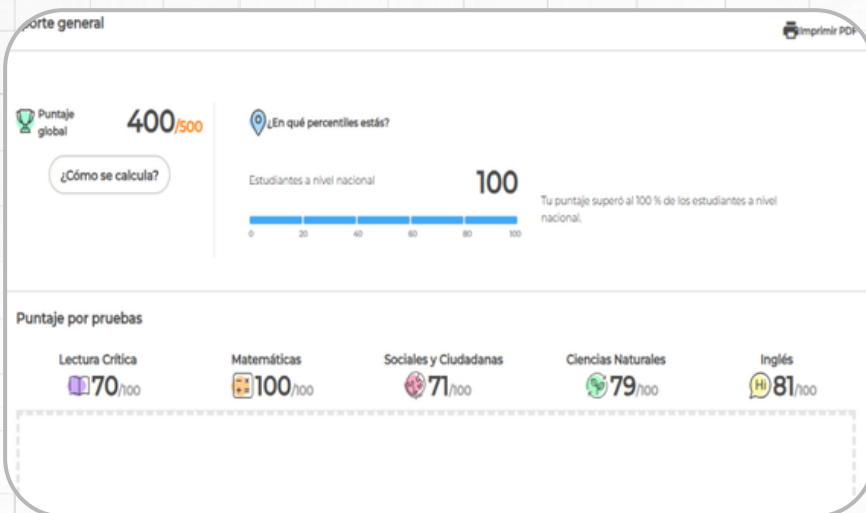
orte general

Imprimir PDF

Puntaje global

400/500

¿Cómo se calcula?

¿En qué percentiles estás?

Estudiantes a nivel nacional

100

0 20 40 60 80 100

Tu puntaje superó al 100 % de los estudiantes a nivel nacional.

Puntaje por pruebas

Lectura Crítica
70/100

Matemáticas
100/100

Sociales y Ciudadanas
71/100

Ciencias Naturales
79/100

Inglés
Hi 81/100